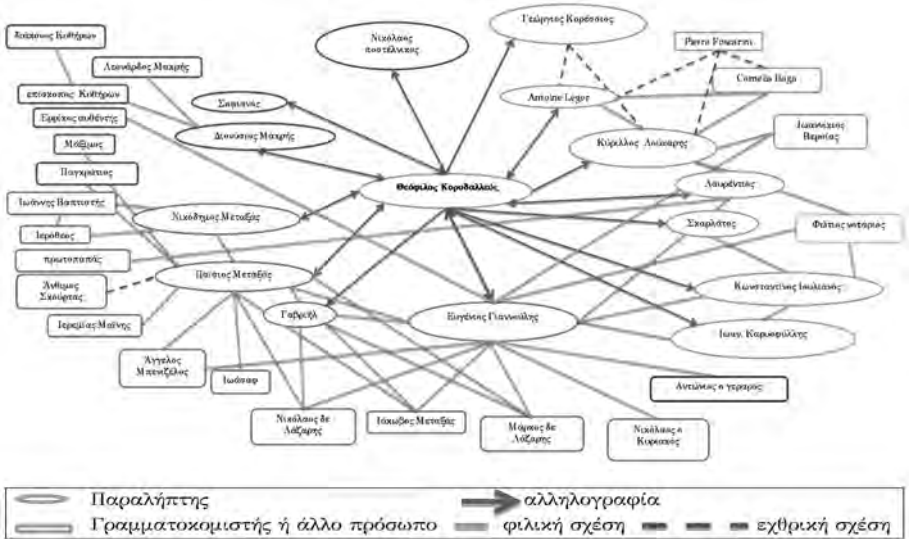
Επίσκοπος Κυθήρων

Λεονάρδος Μοχρής

επίσκοπος Κυθήρων

Εφφέκος αυθέντης

Μάξιμος

Παγκράτιος

Ιωάννης Βαπτιστής

Ιερόθεος

πρωτοπαπάς

Άνθιμος Σχολάρης

Ιερεμίας Μαύνης

Άγγελος Μπενιζέλος

Ιωάσαφ

Νικόλαος δε Λάζαρης

Ιάκωβος Μεταξάς

Μάρκος δε Λάζαρης

Νικόλαος ο Κορινθιος

Αντώνιος ο γεραρος

Νικόλαος ποστέλνικος

Σαμουήλ

Διονύσιος Μαχρής

Νικόδημος Μεταξάς

Παΐσιος Μεταξάς

Γαβριήλ

Ευγένιος Γιαννούλης

Θεόφιλος Κορυδαλλεύς

Γεώργιος Κορέσσιος

Pierre Fourrier

Cornelis Haga

Antoine Léger

Κύριλλος Λούκαρης

Ιωακείμος Βεροίας

Λαυρέντιος

Σκαρλάτος

Φώτιος νοτάριος

Κωνσταντίνος Ιουλιανός

Ιωαν. Καρυοφύλλης

Παραλήπτης
αλληλογραφία
Γραμματοκομιστής ή άλλο πρόσωπο
φιλική σχέση
εχθρική σχέση